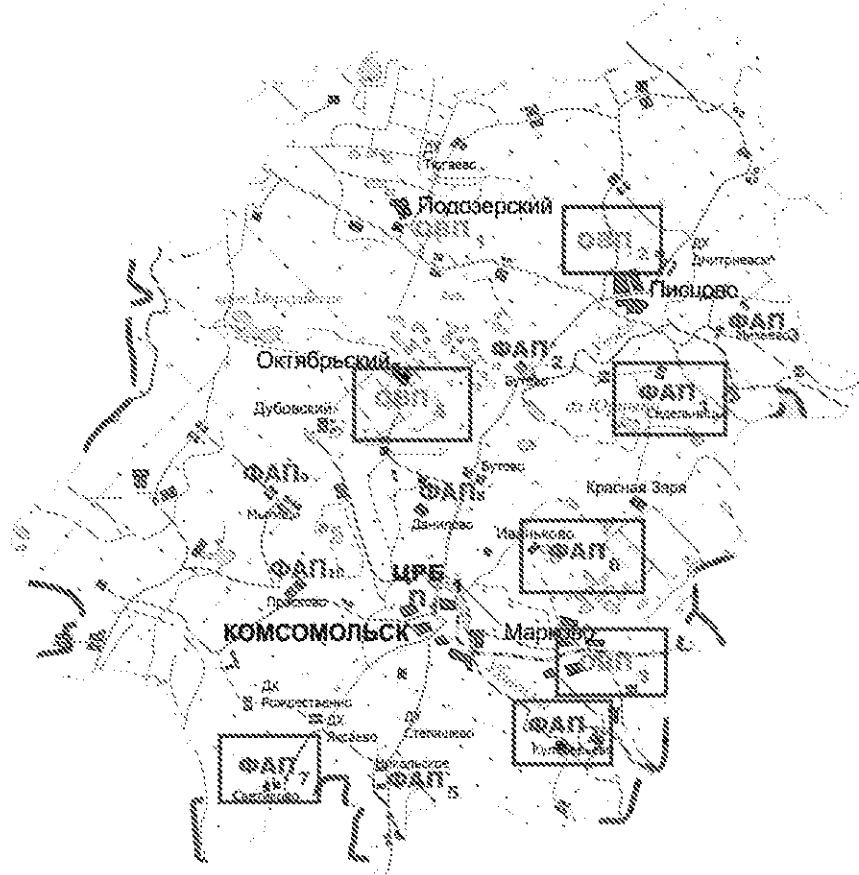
Тюгаево
Подозерский
ОВП
ОВП
ДК
Дмитриевск
Писцово
ФАП
Октябрьский
ФАП 2
ОВП
Дубовский
ФАП
Скоблино
ФАП
ФАП
Бутово
Красная Заря
Данилово
Иваньково
ФАП 8
ФАП
ЦРБ
Прокшево
КОМСОМОЛЬСК
Марково
ФАП
ДК
Рождествено
ДХ
Яковлево
ДК
Степанцево
ФАП
ФАП 7
Сахарово
ФАП 5